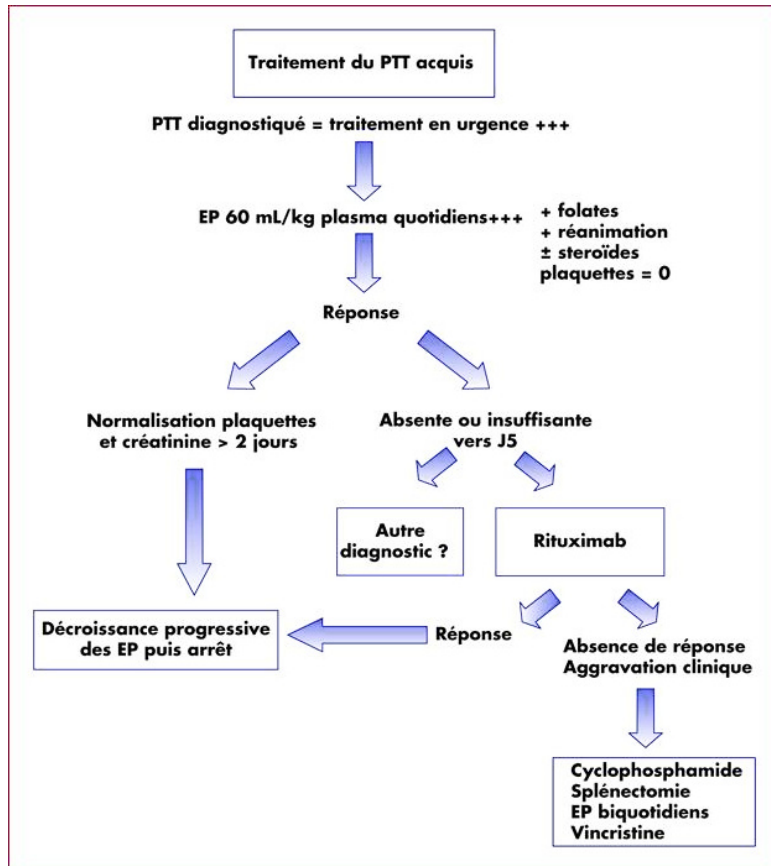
Traitement du PTT acquis

PTT diagnostiqué = traitement en urgence +++

EP 60 mL/kg plasma quotidiens+++

+ folates
+ réanimation
± steroïdes
plaquettes = 0

Réponse

Normalisation plaquettes et créatinine > 2 jours

Absente ou insuffisante vers J5

Autre diagnostic ?

Rituximab

Décroissance progressive des EP puis arrêt

Réponse

Absence de réponse
Aggravation clinique

Cyclophosphamide
Splénectomie
EP biquotidiens
Vincristine